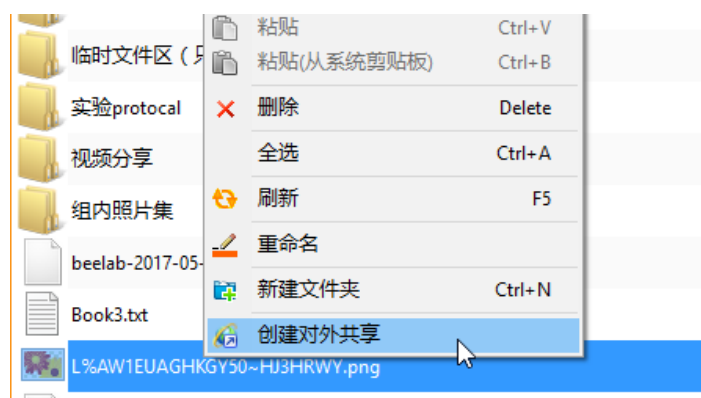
临时文件区（只
实验protocal
视频分享
组内照片集
beelab-2017-05-
Book3.txt
L%AW1EUAGHKGY50~HJ3HRWY.png

粘贴 Ctrl+V
粘贴(从系统剪贴板) Ctrl+B
删除 Delete
全选 Ctrl+A
刷新 F5
重命名
新建文件夹 Ctrl+N
创建对外共享